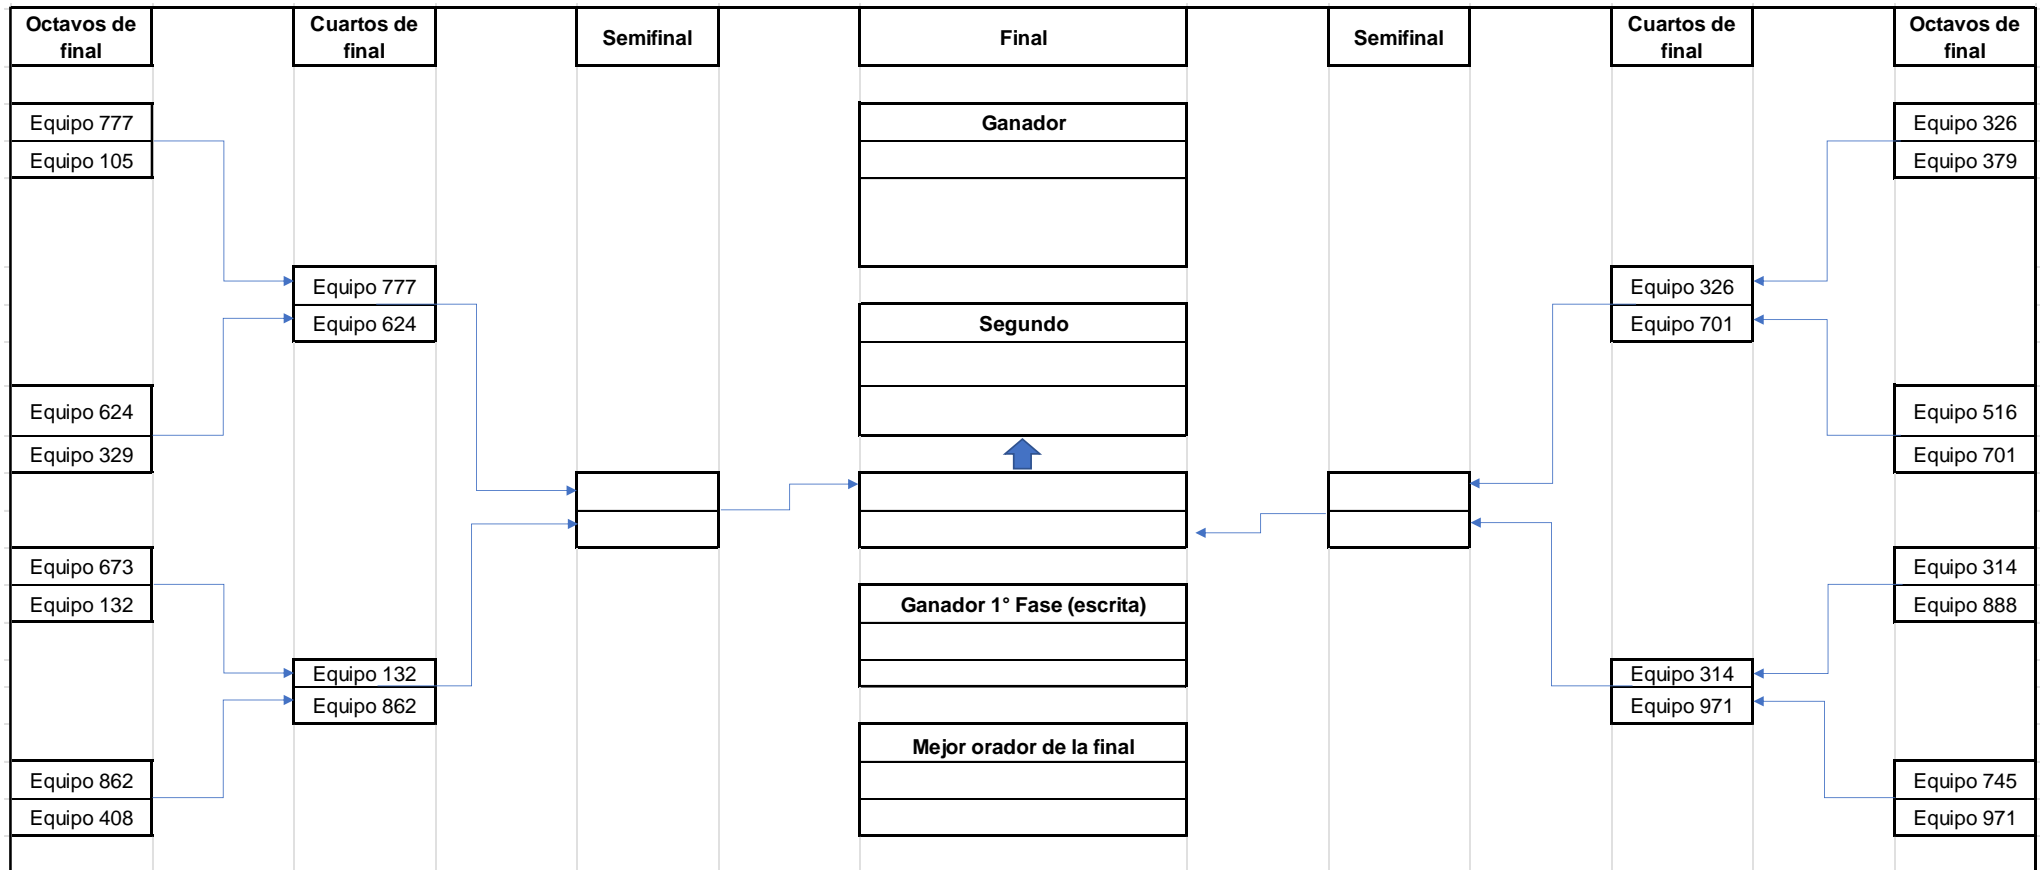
Octavos de final

Cuartos de final

Semifinal

Final

Semifinal

Cuartos de final

Octavos de final

Equipo 777
Equipo 105

Equipo 624
Equipo 329

Equipo 673
Equipo 132

Equipo 862
Equipo 408

Equipo 777
Equipo 624

Equipo 132
Equipo 862

Ganador

Segundo

Ganador 1° Fase (escrita)

Mejor orador de la final

Equipo 326
Equipo 701

Equipo 314
Equipo 971

Equipo 326
Equipo 379

Equipo 516
Equipo 701

Equipo 314
Equipo 888

Equipo 745
Equipo 971